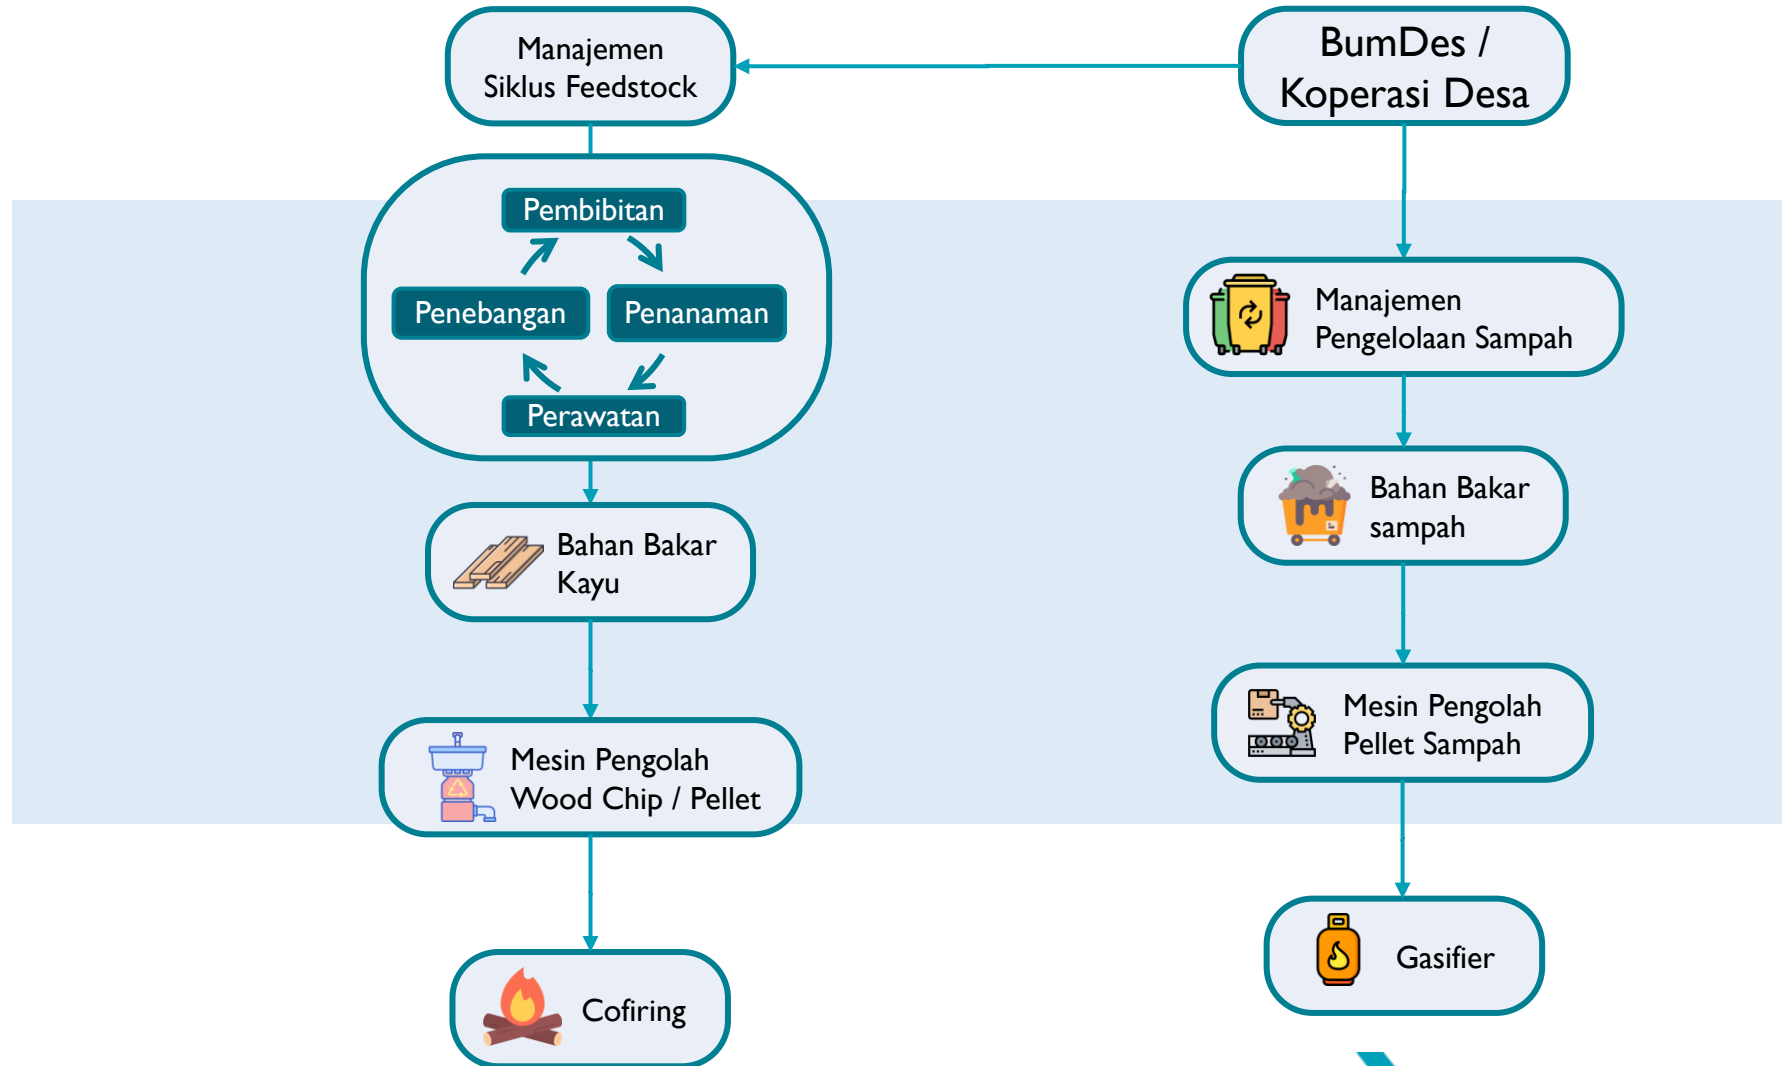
Manajemen Siklus Feedstock

BumDes / Koperasi Desa

Pembibitan

Penebangan

Penanaman

Perawatan

Manajemen Pengelolaan Sampah

Bahan Bakar sampah

Bahan Bakar Kayu

Mesin Pengolah Pellet Sampah

Mesin Pengolah Wood Chip / Pellet

Gasifier

Cofiring